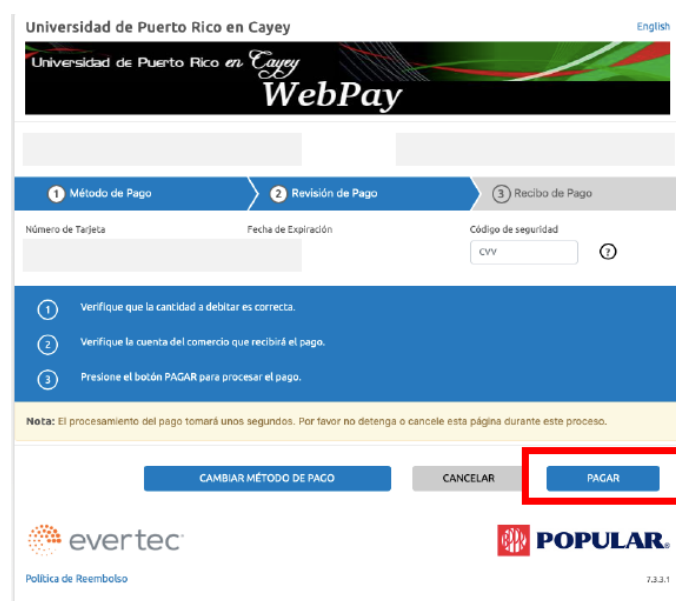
Universidad de Puerto Rico en Cayey

English

Universidad de Puerto Rico en Cayey
WebPay

1 Método de Pago
2 Revisión de Pago
3 Recibo de Pago

Número de Tarjeta
Fecha de Expiración
Código de seguridad
CVV
?

1 Verifique que la cantidad a debitar es correcta.
2 Verifique la cuenta del comercio que recibirá el pago.
3 Presione el botón PAGAR para procesar el pago.

Nota: El procesamiento del pago tomará unos segundos. Por favor no detenga o cancele esta página durante este proceso.

CAMBIAR MÉTODO DE PAGO
CANCELAR
PAGAR

evertec
POPULAR.

Política de Reembolso
7.3.3.1